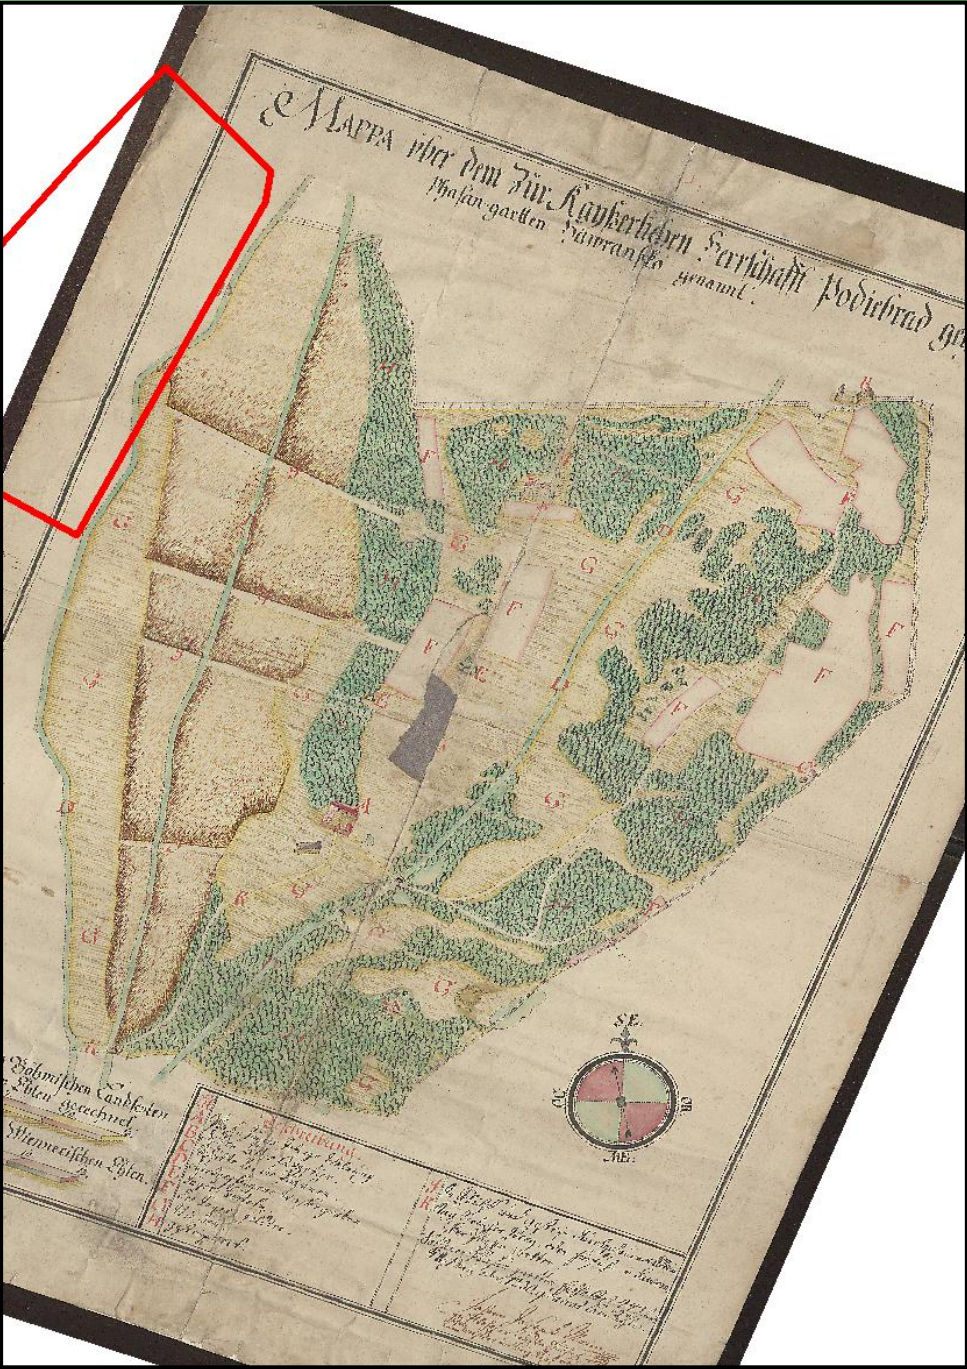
Mappa über dem Zur Kayserlichen Herrschafft Podiebrad ge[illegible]
Phasan-garten Hawransko genannt.

Böhmischen Landlesten
Ehlen gerechnet.

Wienerischen Ehlen.

Erklärung.

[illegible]

SE.
OR.
NE.
OC.

A B C D E F G H I K

F F F F F F F F
G G G G G G G G G G G G G
A B C D E H I K

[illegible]